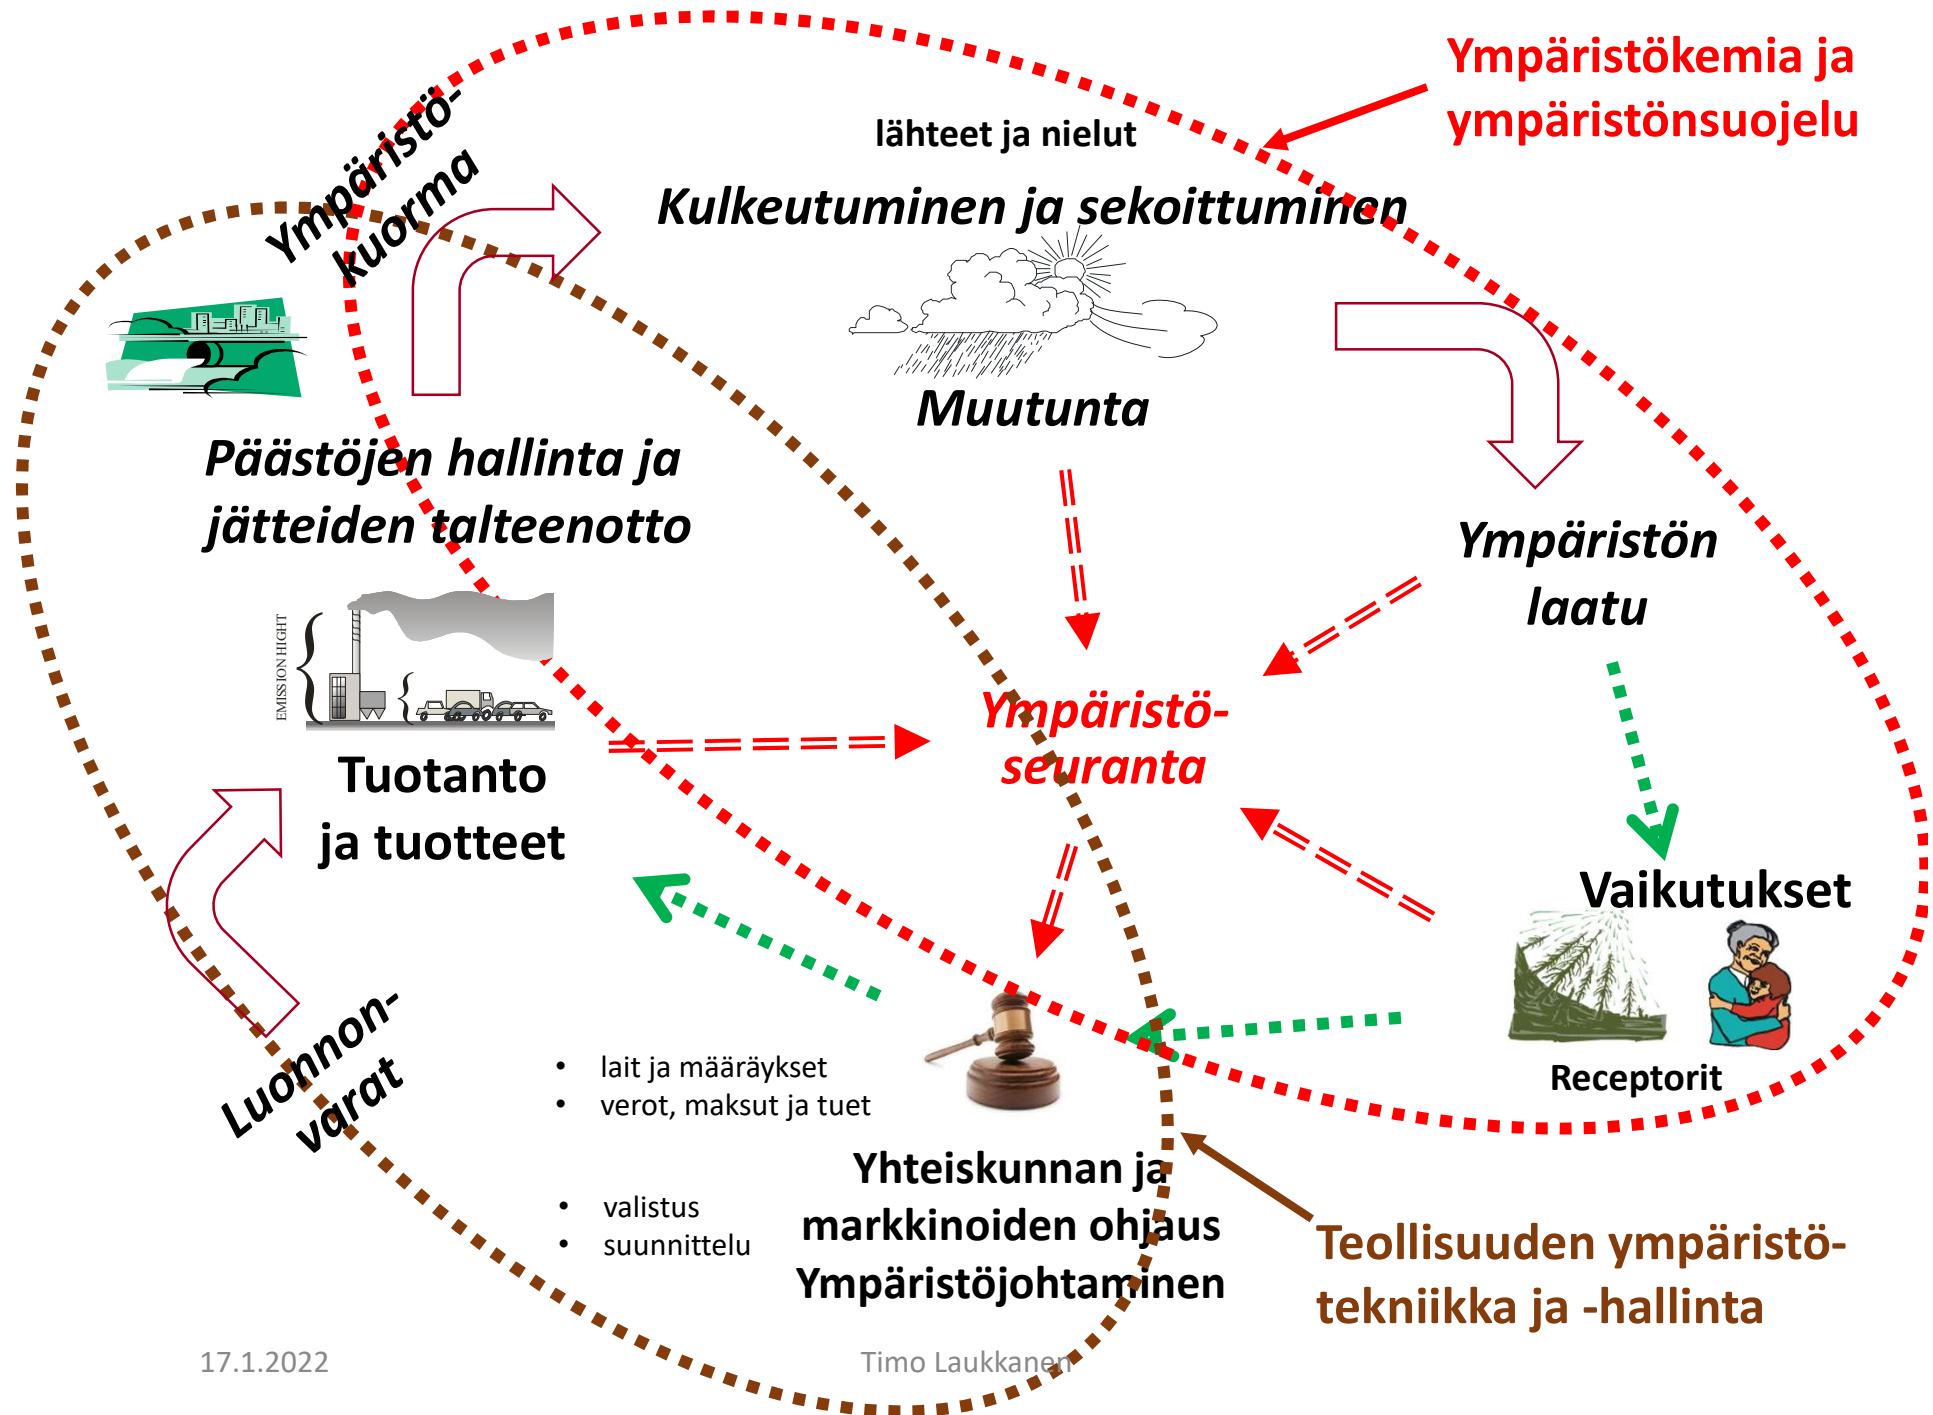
Ympäristökemia ja ympäristönsuojelu

lähteet ja nielut

Kulkeutuminen ja sekoittuminen

Ympäristö-kuorma

Muutunta

Päästöjen hallinta ja jätteiden talteenotto

Ympäristön laatu

EMISSION HIGHT

Ympäristö-seuranta

Tuotanto ja tuotteet

Vaikutukset

Receptorit

Luonnon-varat

• lait ja määräykset
• verot, maksut ja tuet

• valistus
• suunnittelu

Yhteiskunnan ja markkinoiden ohjaus Ympäristöjohtaminen

Teollisuuden ympäristö-tekniikka ja -hallinta

17.1.2022

Timo Laukkanen